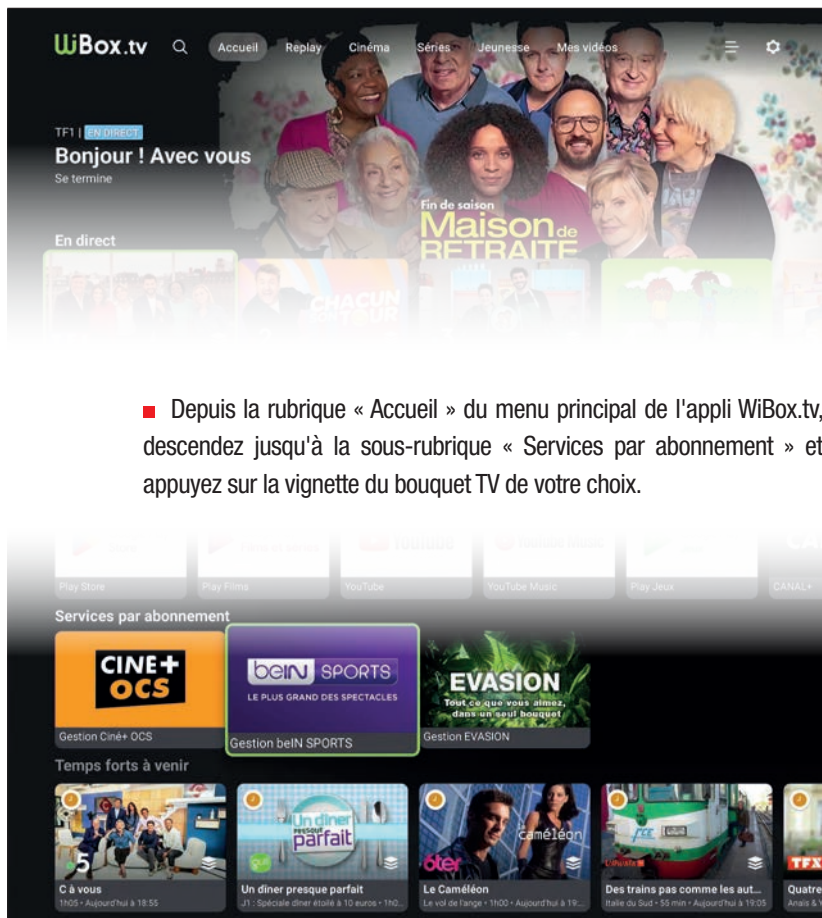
WiBox.tv Accueil Replay Cinéma Séries Jeunesse Mes vidéos

TF1 | EN DIRECT
Bonjour ! Avec vous
Se termine

Fin de saison
Maison de RETRAITE

En direct

CHACUN SON TOUR

Depuis la rubrique « Accueil » du menu principal de l'appli WiBox.tv, descendez jusqu'à la sous-rubrique « Services par abonnement » et appuyez sur la vignette du bouquet TV de votre choix.

Play Store
Play Films
YouTube
YouTube Music
Play Jeux
CANAL+

Services par abonnement

CINE+ OCS
Gestion Ciné+ OCS

beIN SPORTS
LE PLUS GRAND DES SPECTACLES
Gestion beIN SPORTS

EVASION
Tout ce que vous aimez, dans un seul bouquet
Gestion EVASION

Temps forts à venir

C à vous
1h05 • Aujourd'hui à 18:55

Un dîner presque parfait
Un dîner presque parfait
J1 : Spéciale dîner étoilé à 10 euros • 1h...

caméléon
Le Caméléon
Le vol de l'ange • 1h00 • Aujourd'hui à 19:...

Des trains pas comme les aut...
Italie du Sud • 55 min • Aujourd'hui à 19:05

TFX
Quatre
Anaïs & V